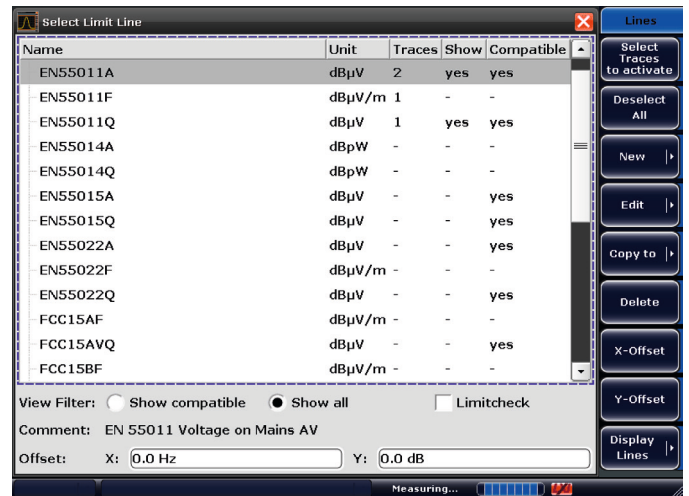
Select Limit Line

| Name | Unit | Traces | Show | Compatible |
|---|---|---|---|---|
| EN55011A | dBµV | 2 | yes | yes |
| EN55011F | dBµV/m | 1 | - | - |
| EN55011Q | dBµV | 1 | yes | yes |
| EN55014A | dBpW | - | - | - |
| EN55014Q | dBpW | - | - | - |
| EN55015A | dBµV | - | - | yes |
| EN55015Q | dBµV | - | - | yes |
| EN55022A | dBµV | - | - | yes |
| EN55022F | dBµV/m | - | - | - |
| EN55022Q | dBµV | - | - | yes |
| FCC15AF | dBµV/m | - | - | - |
| FCC15AVQ | dBµV | - | - | yes |
| FCC15BF | dBµV/m | - | - | - |

View Filter: Show compatible Show all Limitcheck

Comment: EN 55011 Voltage on Mains AV

Offset: X: 0.0 Hz Y: 0.0 dB

Lines
Select Traces to activate
Deselect All
New
Edit
Copy to
Delete
X-Offset
Y-Offset
Display Lines

Measuring...